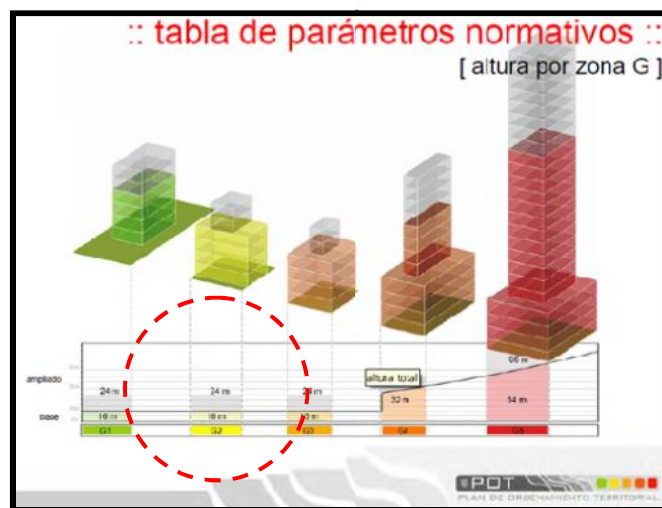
:: tabla de parámetros normativos ::

[ altura por zona G ]

ampliado

base

24 m

24 m

24 m

altura total

96 m

10 m

10 m

10 m

32 m

54 m

G1

G2

G3

G4

G5

POT

PLAN DE ORDENAMIENTO TERRITORIAL